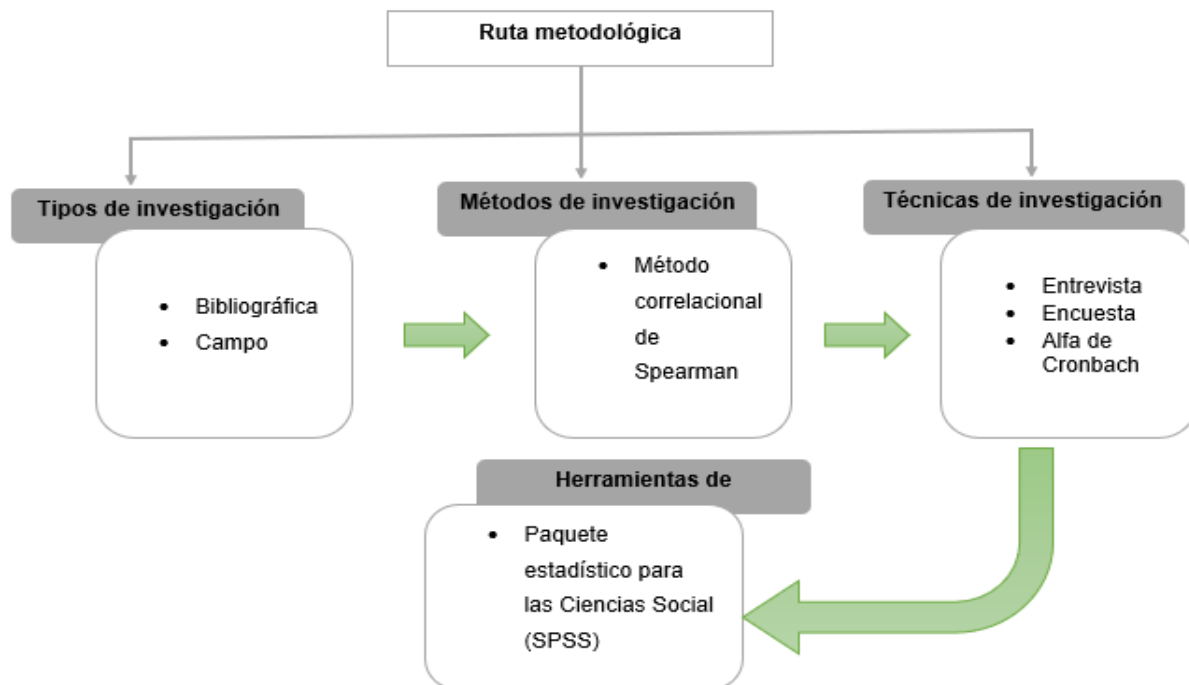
Ruta metodológica

Tipos de investigación

- Bibliográfica
- Campo

Métodos de investigación

- Método correlacional de Spearman

Técnicas de investigación

- Entrevista
- Encuesta
- Alfa de Cronbach

Herramientas de

- Paquete estadístico para las Ciencias Social (SPSS)